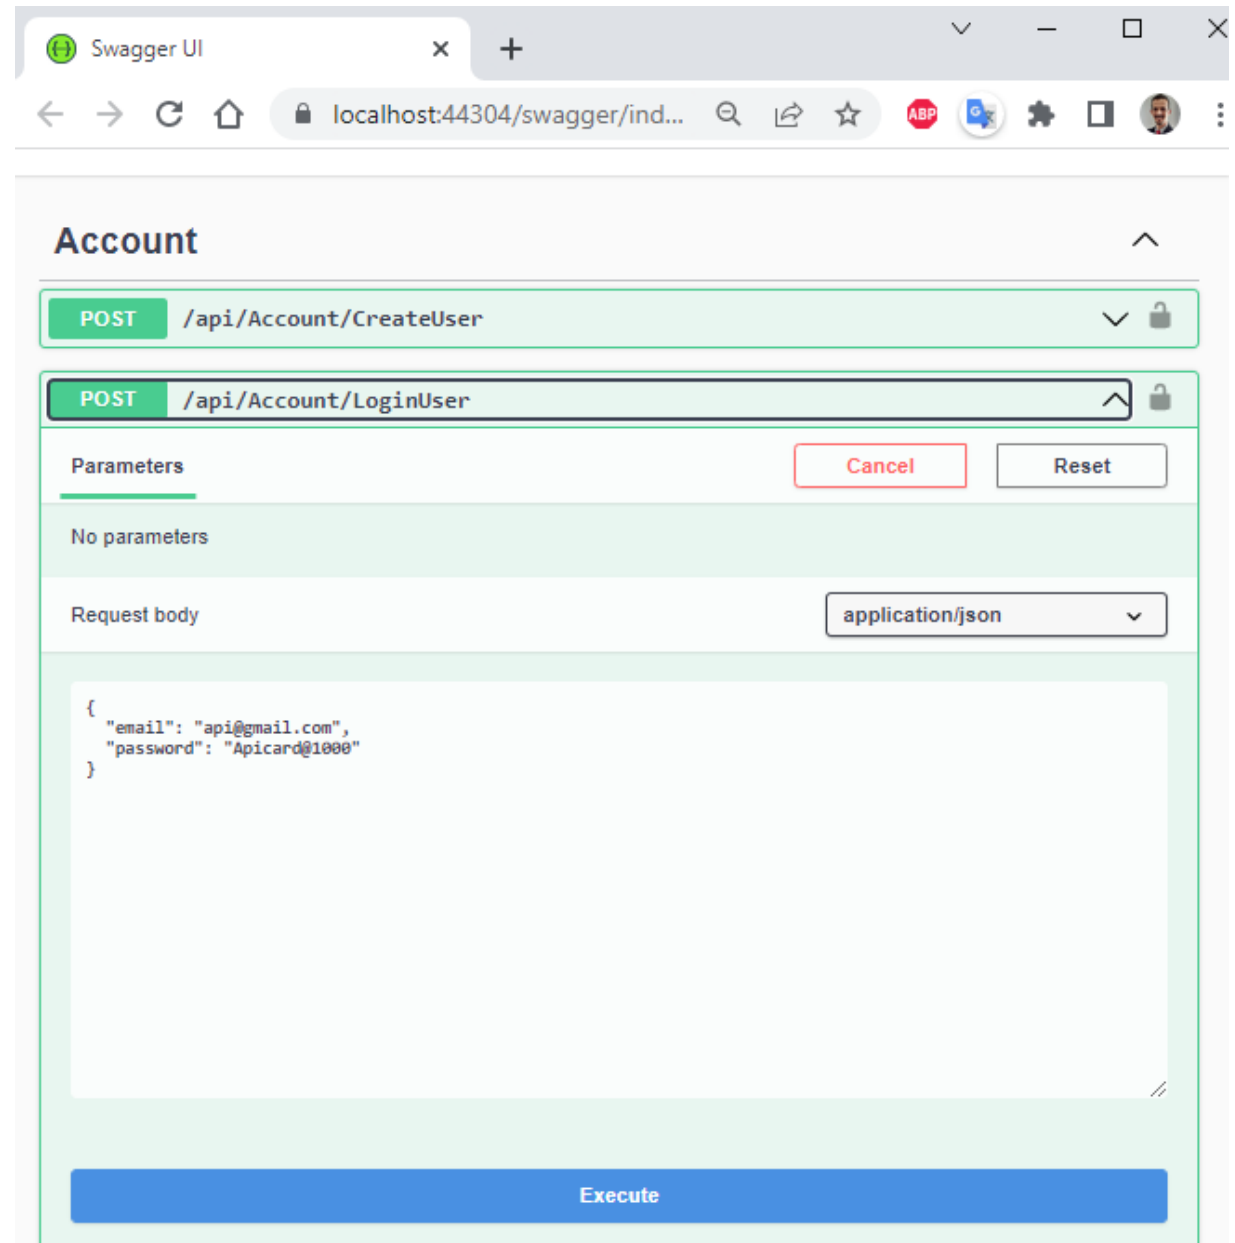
Swagger UI

localhost:44304/swagger/ind...

ABP

Account

POST /api/Account/CreateUser

POST /api/Account/LoginUser

Parameters

Cancel

Reset

No parameters

Request body

application/json

{
  "email": "api@gmail.com",
  "password": "Apicard@1000"
}

Execute